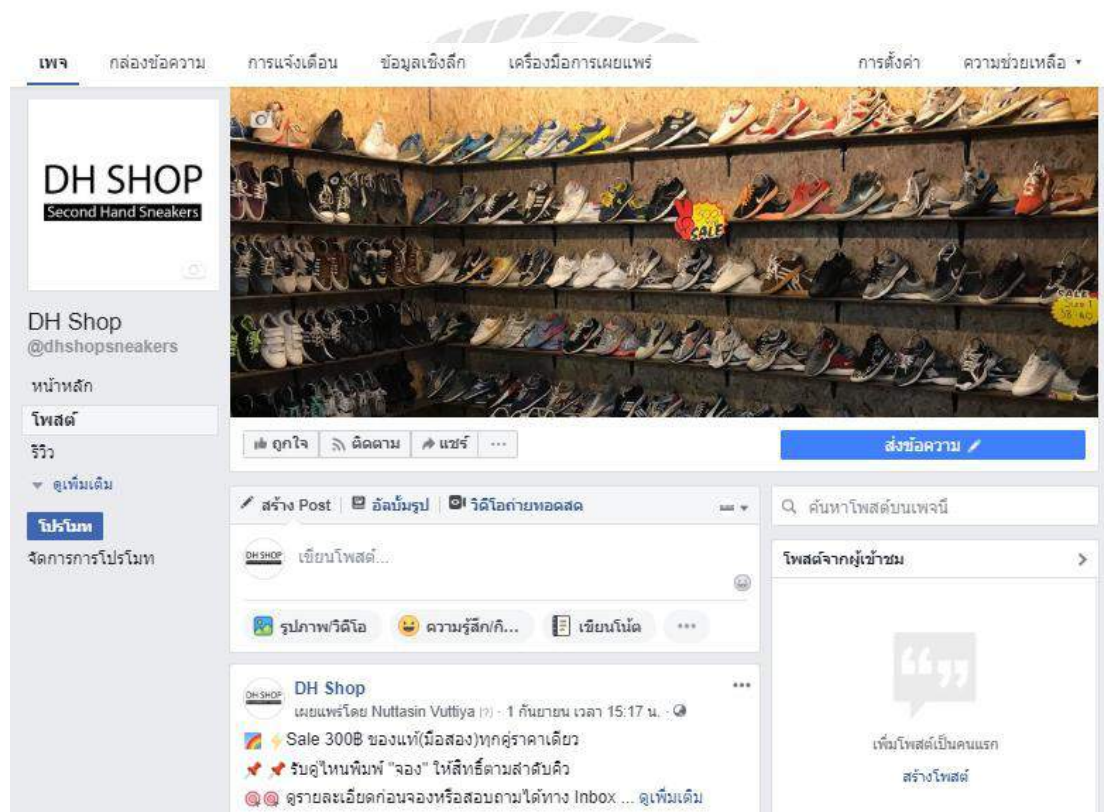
เพจ กล่องข้อความ การแจ้งเตือน ข้อมูลเชิงลึก เครื่องมือการเผยแพร่ การตั้งค่า ความช่วยเหลือ ▾

DH SHOP
Second Hand Sneakers

DH Shop
@dhshopsneakers

หน้าหลัก
โพสต์
รีวิว
▾ ดูเพิ่มเติม

โปรโมท
จัดการการโปรโมท

SALE

ถูกใจ ติดตาม แชร์ ···

ส่งข้อความ

สร้าง Post | อัลบั้มรูป | วิดีโอถ่ายทอดสด

DH SHOP เขียนโพสต์...

รูปภาพ/วิดีโอ ความรู้สึก/กิ... เขียนโน้ต ···

ค้นหาโพสต์บนเพจนี้

โพสต์จากผู้เข้าชม

เพิ่มโพสต์เป็นคนแรก
สร้างโพสต์

DH Shop
เผยแพร่โดย Nuttasin Vuttiya · 1 กันยายน เวลา 15:17 น. ·
Sale 300B ของแท้(มือสอง)ทุกคู่ราคาเดียว
รับคู่ไหนพิมพ์ "จอง" ให้สิทธิ์ตามลำดับคิว
ดูรายละเอียดก่อนจองหรือสอบถามได้ทาง Inbox ... ดูเพิ่มเติม